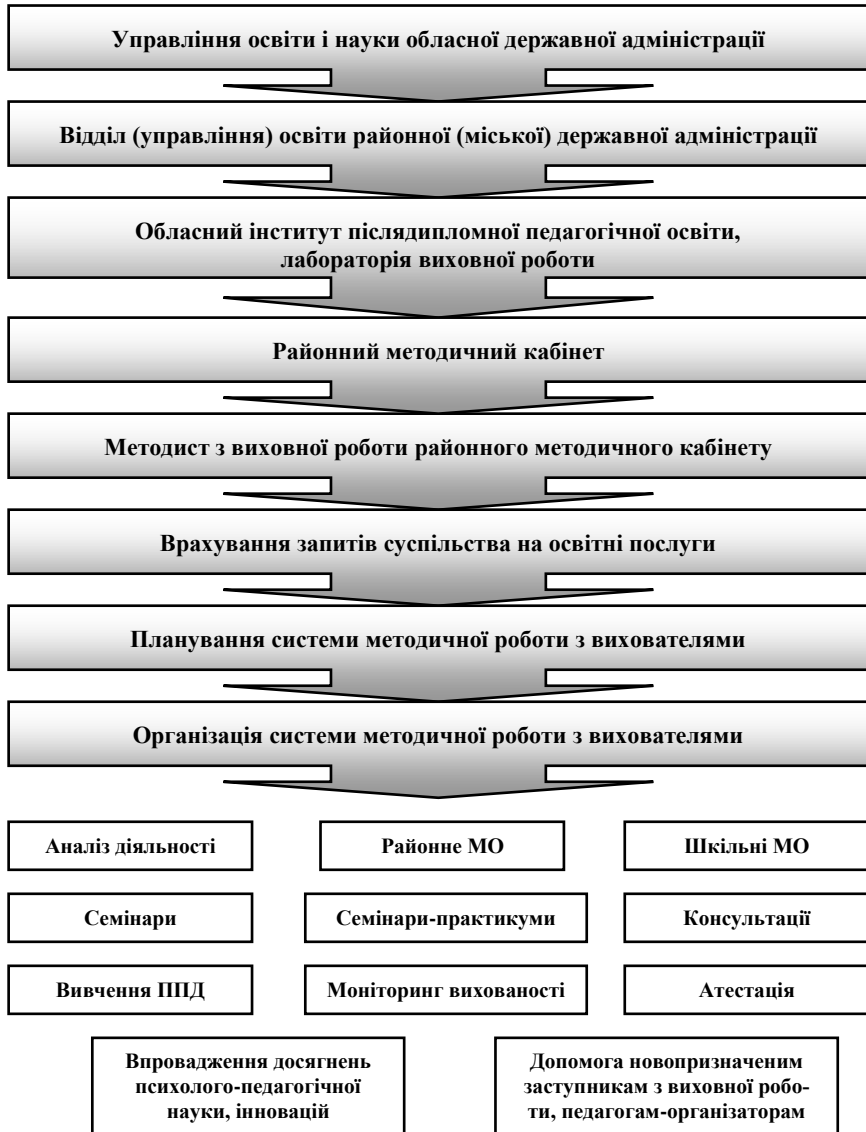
Управління освіти і науки обласної державної адміністрації

Відділ (управління) освіти районної (міської) державної адміністрації

Обласний інститут післядипломної педагогічної освіти, лабораторія виховної роботи

Районний методичний кабінет

Методист з виховної роботи районного методичного кабінету

Врахування запитів суспільства на освітні послуги

Планування системи методичної роботи з вихователями

Організація системи методичної роботи з вихователями

Аналіз діяльності

Районне МО

Шкільні МО

Семінари

Семінари-практикуми

Консультації

Вивчення ППД

Моніторинг вихованості

Атестація

Впровадження досягнень психолого-педагогічної науки, інновацій

Допомога новопризначеним заступникам з виховної роботи, педагогам-організаторам